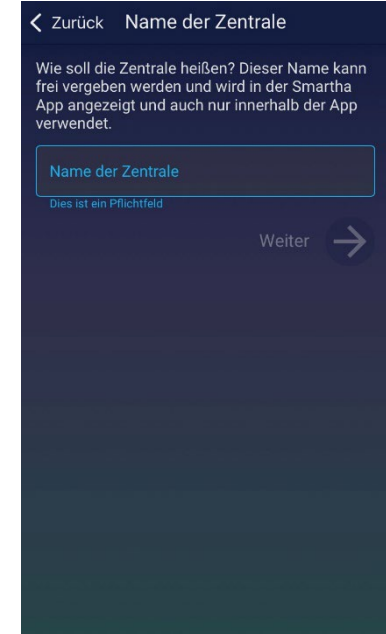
Zurück Name der Zentrale

Wie soll die Zentrale heißen? Dieser Name kann frei vergeben werden und wird in der Smartha App angezeigt und auch nur innerhalb der App verwendet.

Name der Zentrale

Dies ist ein Pflichtfeld

Weiter